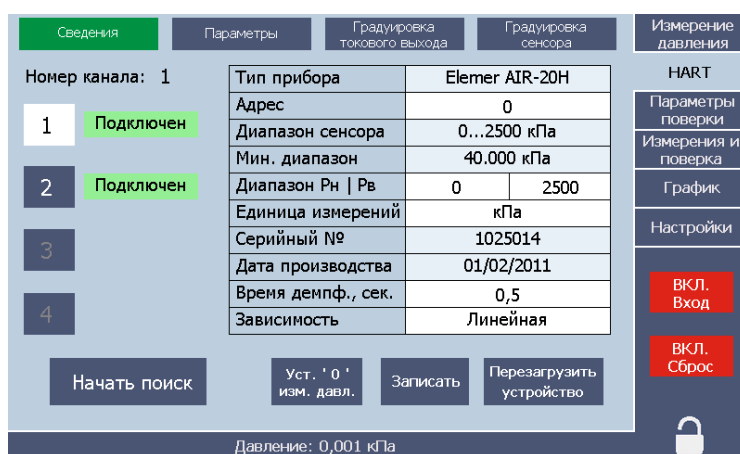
Сведения | Параметры | Градуировка токового выхода | Градуировка сенсора

Измерение давления
HART
Параметры поверки
Измерения и поверка
График
Настройки

Номер канала: 1

1 Подключен
2 Подключен
3
4

| Тип прибора | Elemer AIR-20H | |
|---|---|---|
| Адрес | 0 | |
| Диапазон сенсора | 0...2500 кПа | |
| Мин. диапазон | 40.000 кПа | |
| Диапазон Рн \| Рв | 0 | 2500 |
| Единица измерений | кПа | |
| Серийный № | 1025014 | |
| Дата производства | 01/02/2011 | |
| Время демпф., сек. | 0,5 | |
| Зависимость | Линейная | |

ВКЛ. Вход
ВКЛ. Сброс

Начать поиск
Уст. ' 0 ' изм. давл.
Записать
Перезагрузить устройство

Давление: 0,001 кПа